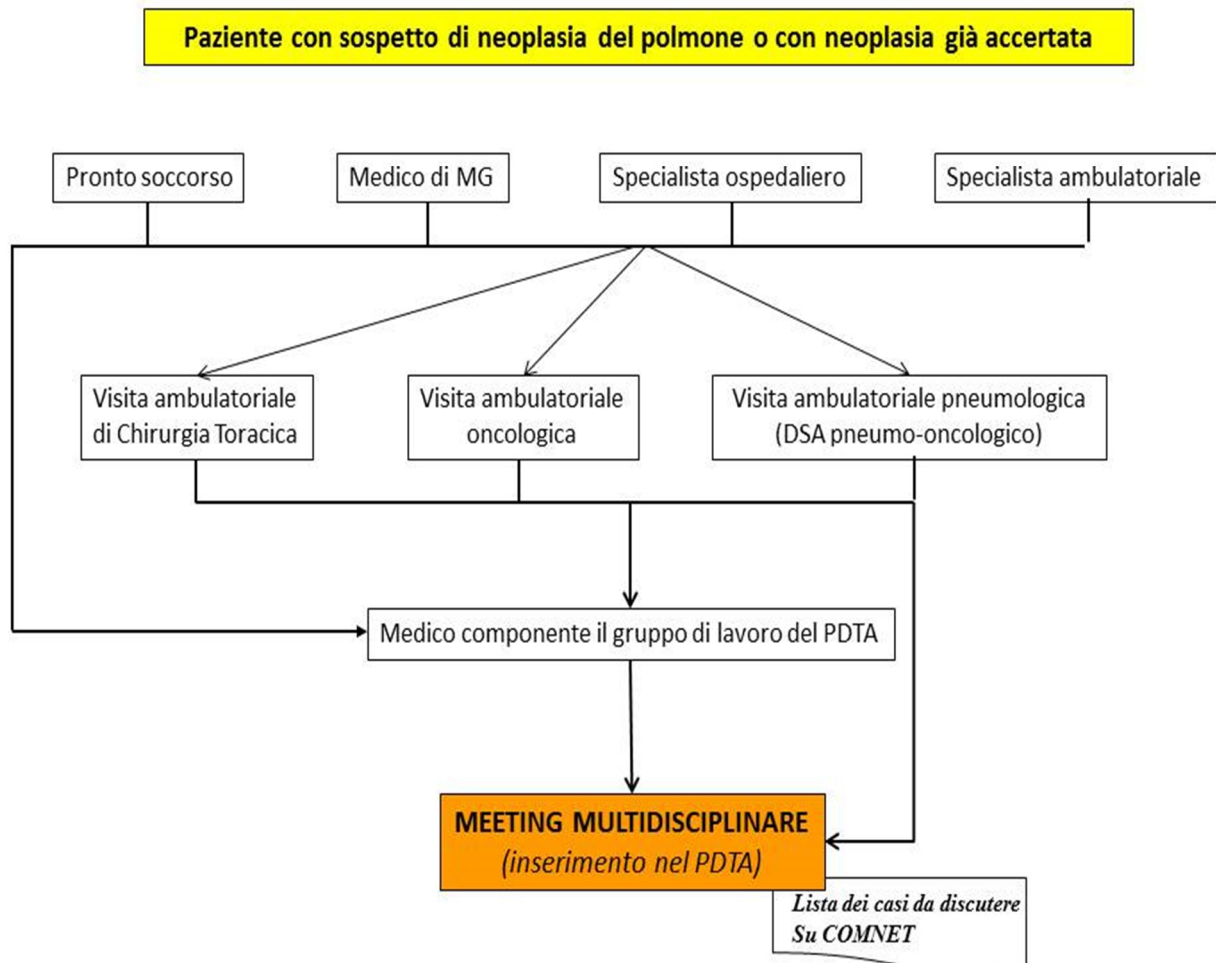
Paziente con sospetto di neoplasia del polmone o con neoplasia già accertata

Pronto soccorso

Medico di MG

Specialista ospedaliero

Specialista ambulatoriale

Visita ambulatoriale di Chirurgia Toracica

Visita ambulatoriale oncologica

Visita ambulatoriale pneumologica (DSA pneumo-oncologico)

Medico componente il gruppo di lavoro del PDTA

MEETING MULTIDISCIPLINARE
(inserimento nel PDTA)

Lista dei casi da discutere
Su COMNET